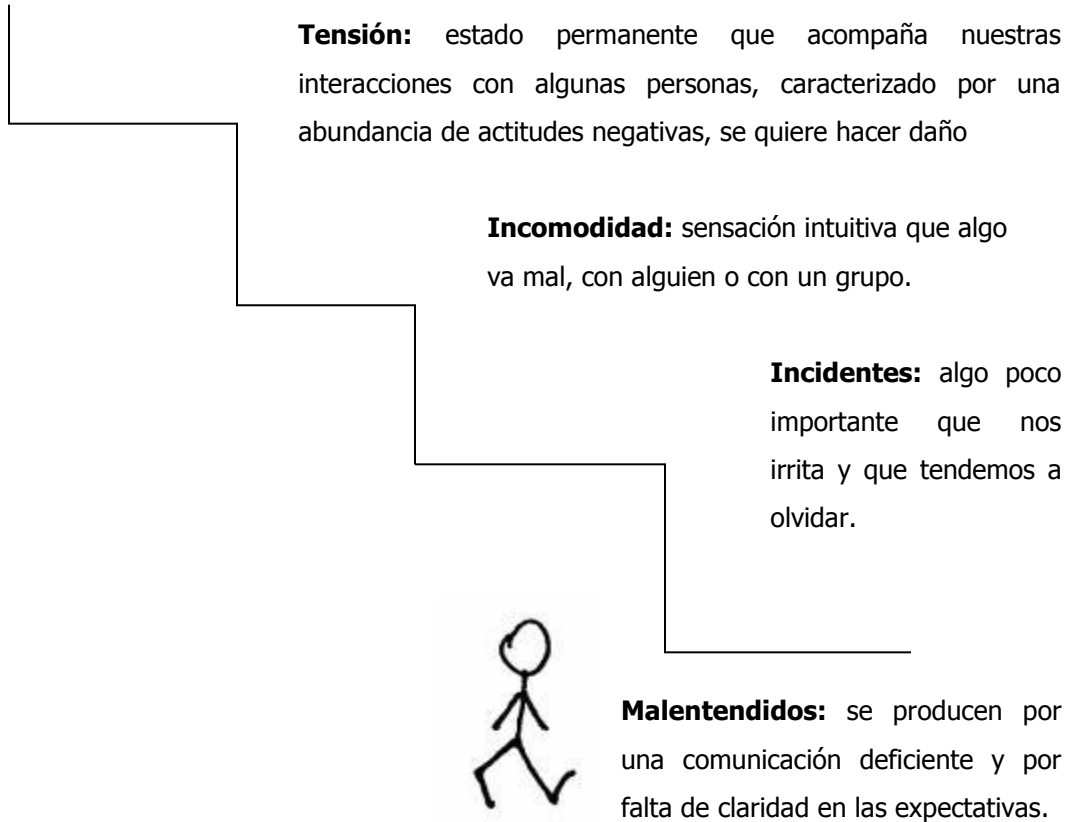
**Tensión:** estado permanente que acompaña nuestras interacciones con algunas personas, caracterizado por una abundancia de actitudes negativas, se quiere hacer daño

**Incomodidad:** sensación intuitiva que algo va mal, con alguien o con un grupo.

**Incidentes:** algo poco importante que nos irrita y que tendemos a olvidar.

**Malentendidos:** se producen por una comunicación deficiente y por falta de claridad en las expectativas.